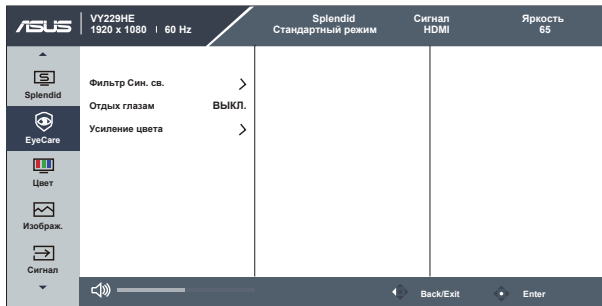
ASUS VY229HE
1920 x 1080 | 60 Hz

Splendid
Стандартный режим

Сигнал
HDMI

Яркость
65

Splendid

EyeCare

Цвет

Изображ.

Сигнал

Фильтр Син. св. >
Отдых глазам ВЫКЛ.
Усиление цвета >

Back/Exit
Enter